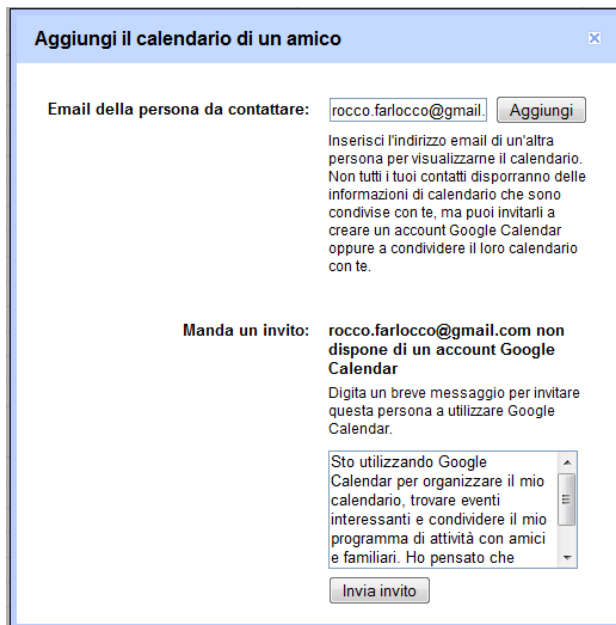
Aggiungi il calendario di un amico

Email della persona da contattare: rocco.farlocco@gmail. Aggiungi

Inserisci l'indirizzo email di un'altra persona per visualizzarne il calendario. Non tutti i tuoi contatti disporranno delle informazioni di calendario che sono condivise con te, ma puoi invitarli a creare un account Google Calendar oppure a condividere il loro calendario con te.

Manda un invito: rocco.farlocco@gmail.com non dispone di un account Google Calendar

Digita un breve messaggio per invitare questa persona a utilizzare Google Calendar.

Sto utilizzando Google Calendar per organizzare il mio calendario, trovare eventi interessanti e condividere il mio programma di attività con amici e familiari. Ho pensato che

Invia invito